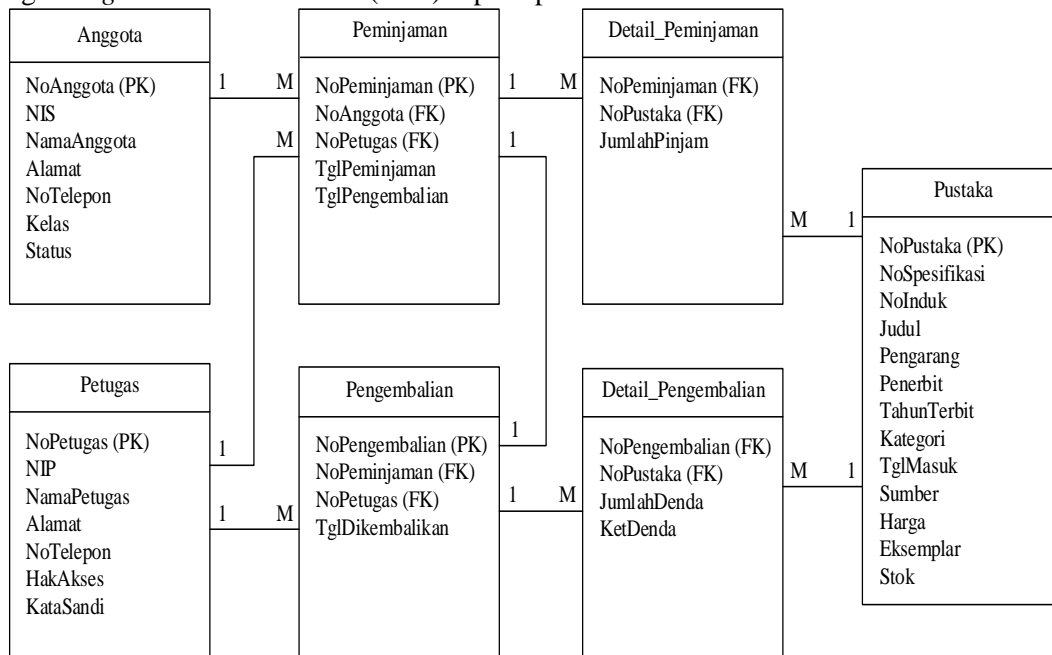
Anggota

NoAnggota (PK)
NIS
NamaAnggota
Alamat
NoTelepon
Kelas
Status

1 M

Peminjaman

NoPeminjaman (PK)
NoAnggota (FK)
NoPetugas (FK)
TglPeminjaman
TglPengembalian

M

1 M

Detail_Peminjaman

NoPeminjaman (FK)
NoPustaka (FK)
JumlahPinjam

1

M 1

Pustaka

NoPustaka (PK)
NoSpesifikasi
NoInduk
Judul
Pengarang
Penerbit
TahunTerbit
Kategori
TglMasuk
Sumber
Harga
Eksemplar
Stok

Petugas

NoPetugas (PK)
NIP
NamaPetugas
Alamat
NoTelepon
HakAkses
KataSandi

1

1 M

Pengembalian

NoPengembalian (PK)
NoPeminjaman (FK)
NoPetugas (FK)
TglDikembalikan

1

1 M

Detail_Pengembalian

NoPengembalian (FK)
NoPustaka (FK)
JumlahDenda
KetDenda

M 1